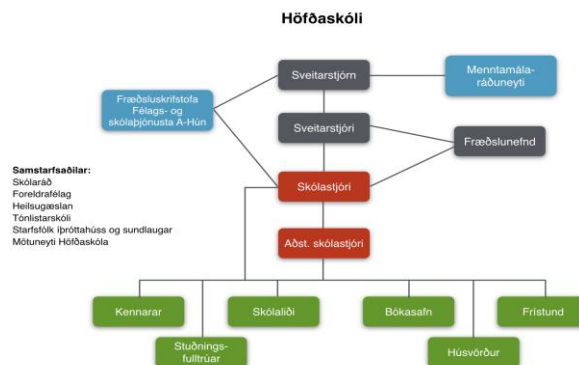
Höfðaskóli

Sveitarstjórn

Menntamála-ráðuneyti

Fræðsluskrifstofa Félags- og skólaþjónusta A-Hún

Sveitarstjóri

Fræðslunefnd

Samstarfsaðilar:
Skólaráð
Foreldrafélag
Heilsugæslan
Tónlistarskóli
Starfsfólk íþróttahúss og sundlaugar
Mötuneyti Höfðaskóla

Skólastjóri

Aðst. skólastjóri

Kennarar

Skólaliði

Bókasafn

Frístund

Stuðnings-fulltrúar

Húsvörður